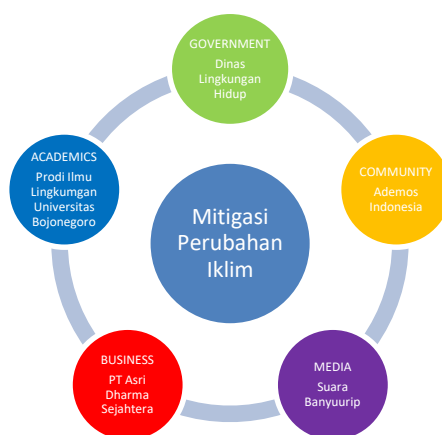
GOVERNMENT
Dinas Lingkungan Hidup

ACADEMICS
Prodi Ilmu Lingkumgan Universitas Bojonegoro

Mitigasi Perubahan Iklim

COMMUNITY
Ademos Indonesia

BUSINESS
PT Asri Dharma Sejahtera

MEDIA
Suara Banyuurip